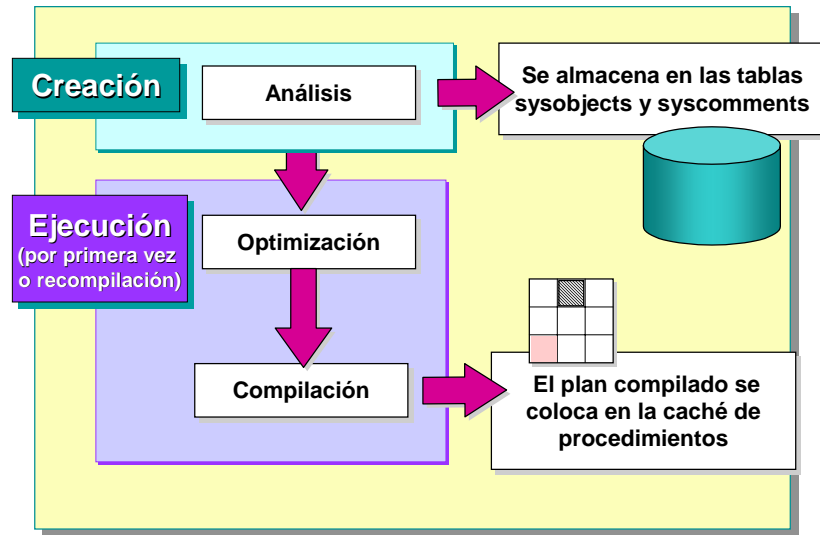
Creación

Análisis

Se almacena en las tablas sysobjects y syscomments

Ejecución
(por primera vez o recompilación)

Optimización

Compilación

El plan compilado se coloca en la caché de procedimientos